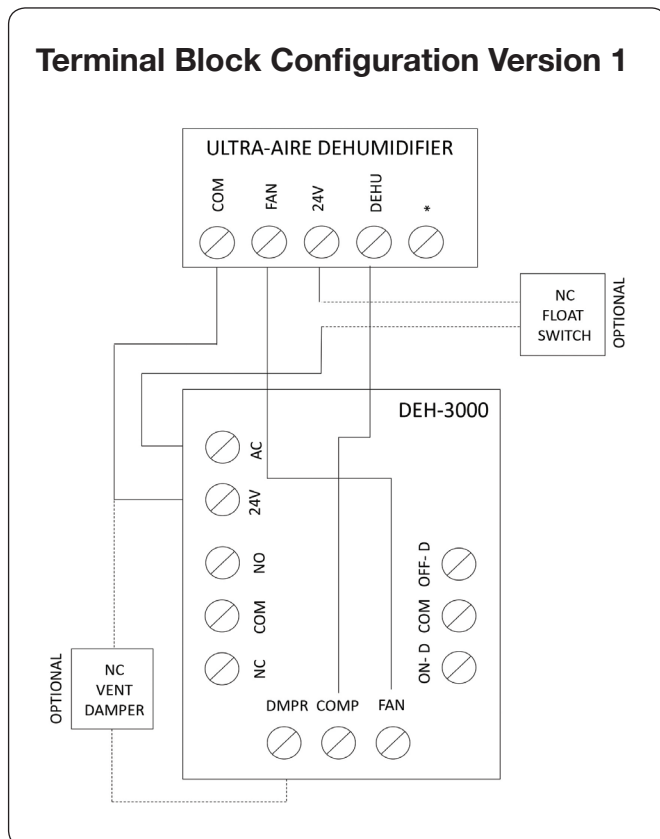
Terminal Block Configuration Version 1

ULTRA-AIRE DEHUMIDIFIER

COM FAN 24V DEHU *

NC FLOAT SWITCH

OPTIONAL

DEH-3000

AC

24V

NO

COM

NC

OFF- D

COM

ON- D

DMPR COMP FAN

OPTIONAL

NC VENT DAMPER